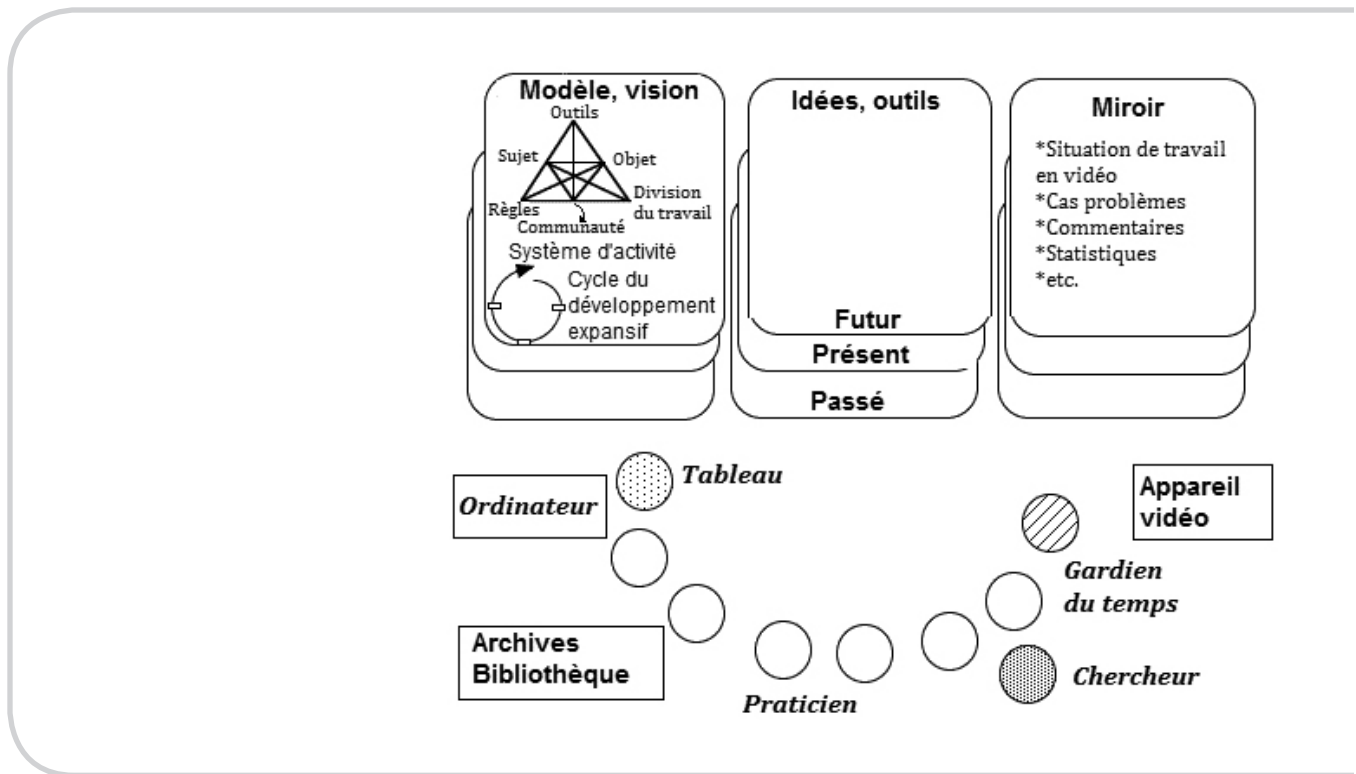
Modèle, vision
Outils
Sujet
Objet
Règles
Communauté
Division du travail
Système d'activité
Cycle du développement expansif

Idées, outils
Futur
Présent
Passé

Miroir
*Situation de travail en vidéo
*Cas problèmes
*Commentaires
*Statistiques
*etc.

Tableau
Ordinateur
Appareil vidéo
Gardien du temps
Archives Bibliothèque
Chercheur
Praticien